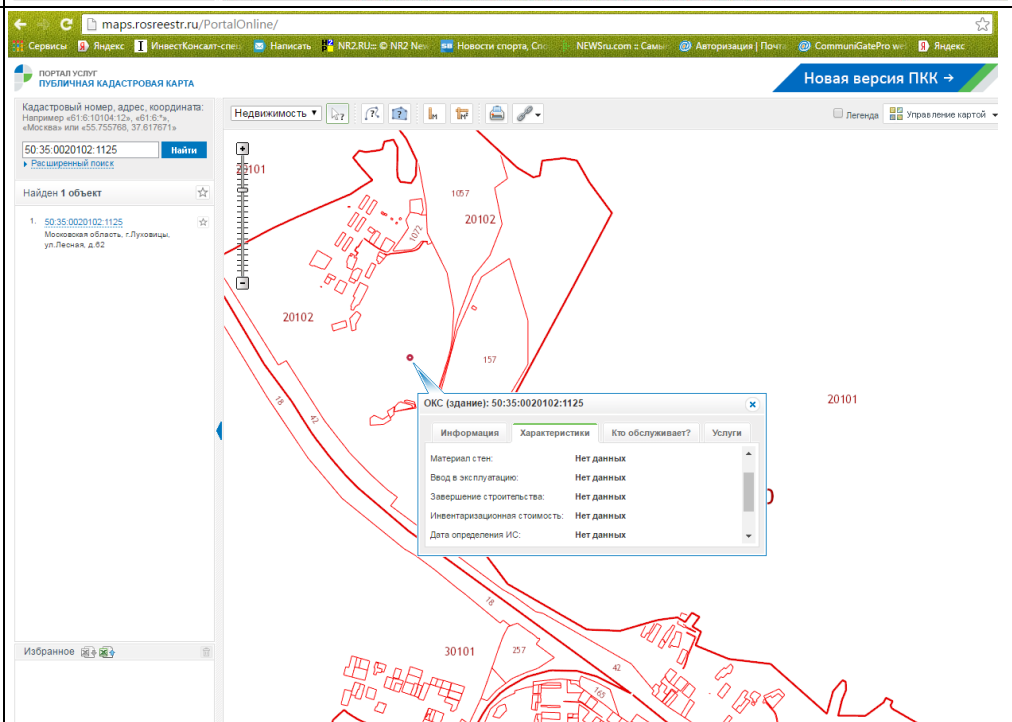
maps.rosreestr.ru/PortalOnline/

Сервисы Яндекс ИнвестКонсалт-спец Написать NR2.RU:: © NR2 New Новости спорта, Спо NEWSru.com :: Самы Авторизация | Почта CommuniGatePro we Яндекс

ПОРТАЛ УСЛУГ
ПУБЛИЧНАЯ КАДАСТРОВАЯ КАРТА

Новая версия ПКК →

Кадастровый номер, адрес, координата:
Например «61:6:10104:12», «61:6:*», «Москва» или «55.755768, 37.617671»

50:35:0020102:1125 Найти

Расширенный поиск

Найден 1 объект

1. 50:35:0020102:1125
Московская область, г.Луховицы, ул.Лесная, д.62

Избранное

Недвижимость

Легенда Управление картой

20101
1057
20102
1072
20102
157
18
42
20101
18
30101
257
42
163

ОКС (здание): 50:35:0020102:1125

| Информация | Характеристики | Кто обслуживает? | Услуги |
|---|---|---|---|

| | |
|---|---|
| Материал стен: | Нет данных |
| Ввод в эксплуатацию: | Нет данных |
| Завершение строительства: | Нет данных |
| Инвентаризационная стоимость: | Нет данных |
| Дата определения ИС: | Нет данных |